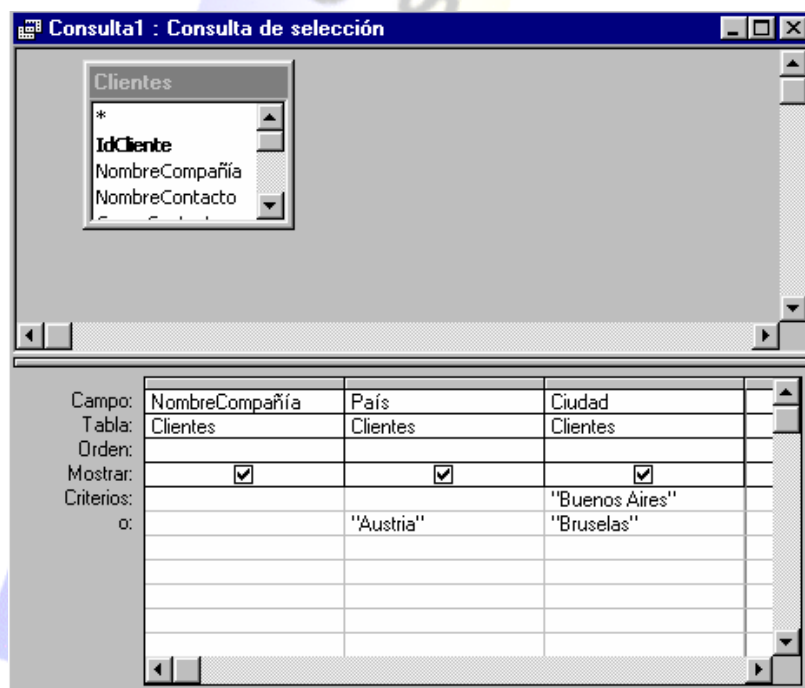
Consulta1 : Consulta de selección

Clientes
*
IdCliente
NombreCompañía
NombreContacto

| | | | |
|---|---|---|---|
| Campo: | NombreCompañía | País | Ciudad |
| Tabla: | Clientes | Clientes | Clientes |
| Orden: | | | |
| Mostrar: | ☑ | ☑ | ☑ |
| Criterios: | | | "Buenos Aires" |
| o: | | "Austria" | "Bruselas" |